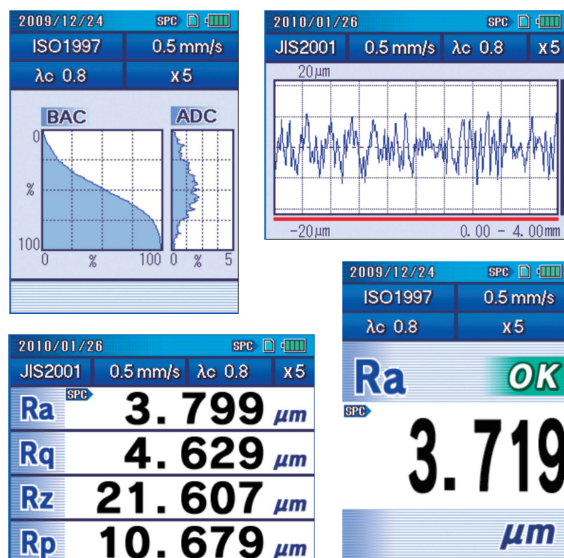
2009/12/24 SPC

ISO1997 0.5 mm/s

λc 0.8 x5

BAC ADC

0

%

100

0 % 100 0 % 5

2010/01/26 SPC

JIS2001 0.5 mm/s λc 0.8 x5

20μm

−20μm 0.00 − 4.00mm

2009/12/24 SPC

ISO1997 0.5 mm/s

λc 0.8 x5

Ra OK

SPC

3.719

μm

2010/01/26 SPC

JIS2001 0.5 mm/s λc 0.8 x5

Ra SPC 3.799 μm

Rq 4.629 μm

Rz 21.607 μm

Rp 10.679 μm